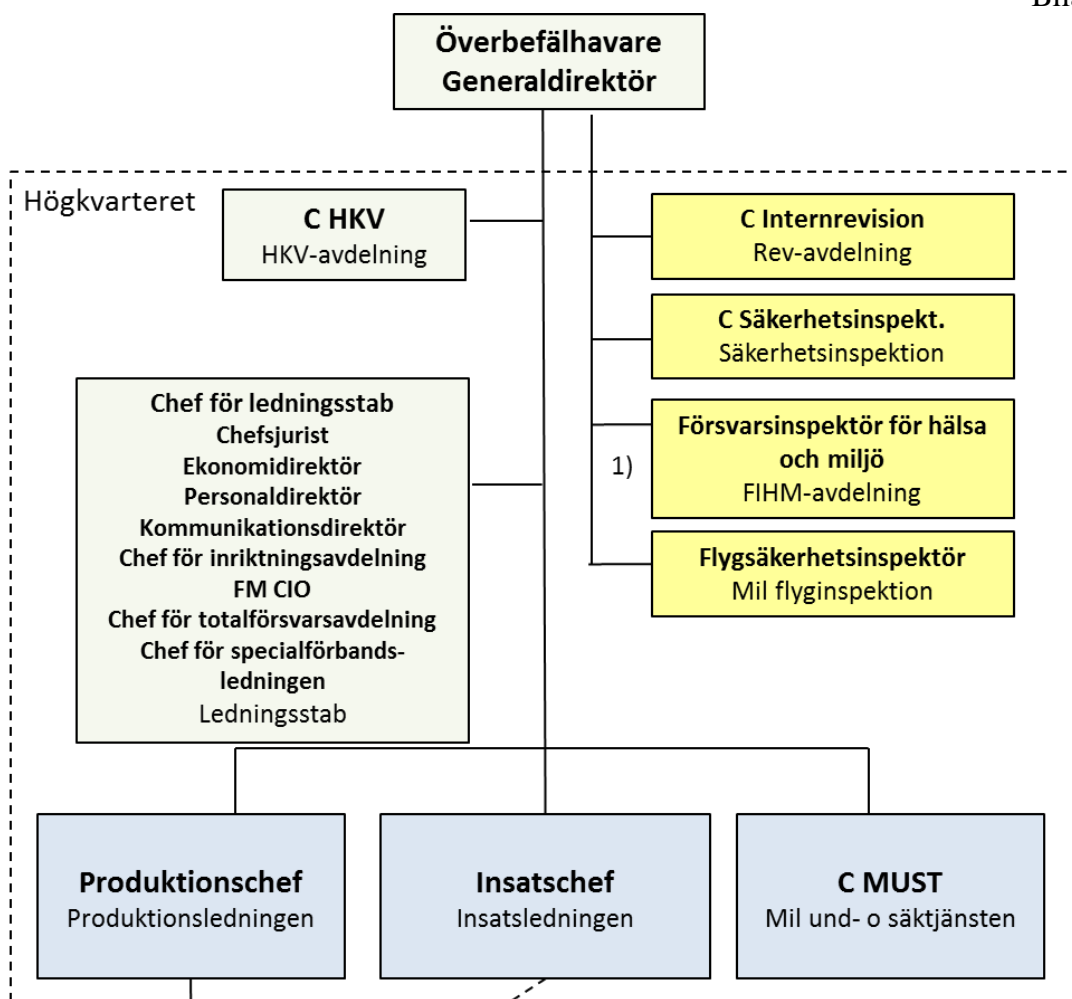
Bil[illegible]

Överbefälhavare
Generaldirektör

Högkvarteret

C HKV
HKV-avdelning

C Internrevision
Rev-avdelning

C Säkerhetsinspekt.
Säkerhetsinspektion

1)

Försvarsinspektör för hälsa och miljö
FIHM-avdelning

Flygsäkerhetsinspektör
Mil flyginspektion

Chef för ledningsstab
Chefsjurist
Ekonomidirektör
Personaldirektör
Kommunikationsdirektör
Chef för inriktningsavdelning
FM CIO
Chef för totalförsvarsavdelning
Chef för specialförbandsledningen
Ledningsstab

Produktionschef
Produktionsledningen

Insatschef
Insatsledningen

C MUST
Mil und- o säktjänsten